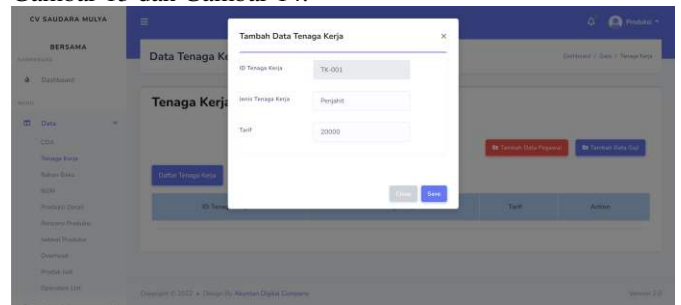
Gambar 13 dan Gambar 14.

CV SAUDARA MULYA

BERSAMA

DASHBOARD

Dashboard

MENU

Data

COA

Tenaga Kerja

Bahan Baku

BOM

Produksi Detail

Rencana Produksi

Jadwal Produksi

Overhead

Produk Jadi

Operasion List

Data Tenaga Ke

Dashboard / Data / Tenaga Kerja

Tenaga Kerja

Tambah Data Pegawai

Tambah Data Gaji

Daftar Tenaga Kerja

ID Tena

Tarif

Action

Produksi

Tambah Data Tenaga Kerja

×

ID Tenaga Kerja

TK-001

Jenis Tenaga Kerja

Penjahit

Tarif

20000

Close

Save

Copyright © 2022 • Design By Akuntan Digital Company

Version 2.0